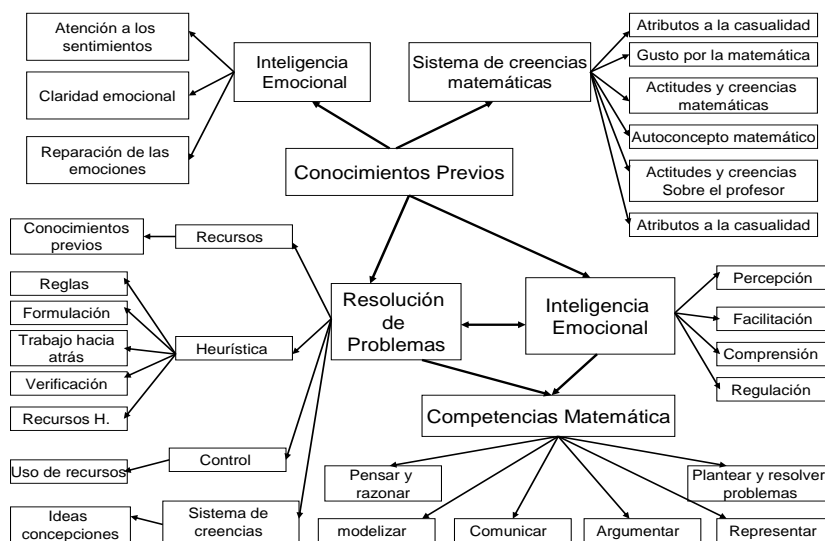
Atención a los sentimientos

Claridad emocional

Reparación de las emociones

Inteligencia Emocional

Sistema de creencias matemáticas

Atributos a la casualidad

Gusto por la matemática

Actitudes y creencias matemáticas

Autoconcepto matemático

Actitudes y creencias Sobre el profesor

Atributos a la casualidad

Conocimientos Previos

Conocimientos previos

Recursos

Reglas

Formulación

Trabajo hacia atrás

Heurística

Verificación

Recursos H.

Resolución de Problemas

Inteligencia Emocional

Percepción

Facilitación

Comprensión

Regulación

Competencias Matemática

Control

Uso de recursos

Pensar y razonar

Plantear y resolver problemas

Ideas concepciones

Sistema de creencias

modelizar

Comunicar

Argumentar

Representar